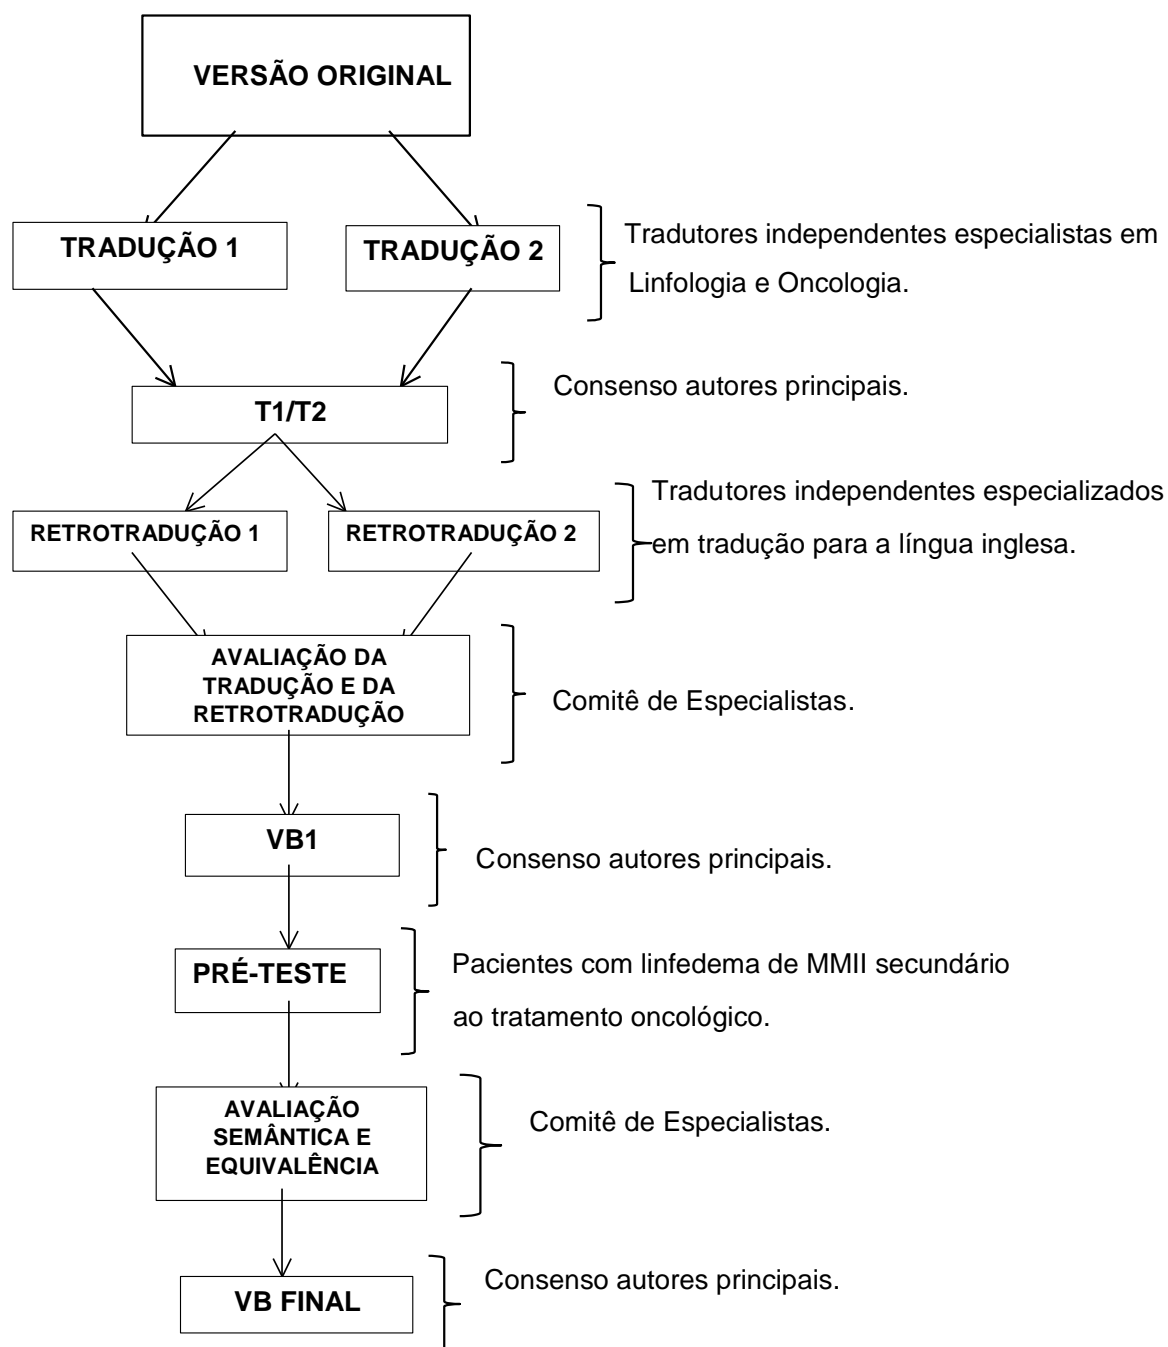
VERSÃO ORIGINAL

TRADUÇÃO 1

TRADUÇÃO 2

Tradutores independentes especialistas em Linfologia e Oncologia.

T1/T2

Consenso autores principais.

RETROTRADUÇÃO 1

RETROTRADUÇÃO 2

Tradutores independentes especializados em tradução para a língua inglesa.

AVALIAÇÃO DA TRADUÇÃO E DA RETROTRADUÇÃO

Comitê de Especialistas.

VB1

Consenso autores principais.

PRÉ-TESTE

Pacientes com linfedema de MMII secundário ao tratamento oncológico.

AVALIAÇÃO SEMÂNTICA E EQUIVALÊNCIA

Comitê de Especialistas.

VB FINAL

Consenso autores principais.